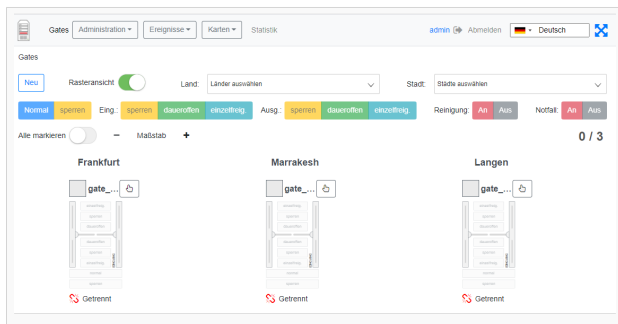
Gates Administration ▾ Ereignisse ▾ Karten ▾ Statistik admin Abmelden Deutsch

Gates

Neu Rasteransicht Land: Länder auswählen Stadt: Städte auswählen

Normal sperren Eing.: sperren daueroffen einzelfreig. Ausg.: sperren daueroffen einzelfreig. Reinigung: An Aus Notfall: An Aus

Alle markieren − Maßstab + 0 / 3

Frankfurt

gate_...

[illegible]

Getrennt

Marrakesh

gate_...

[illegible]

Getrennt

Langen

gate_...

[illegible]

Getrennt